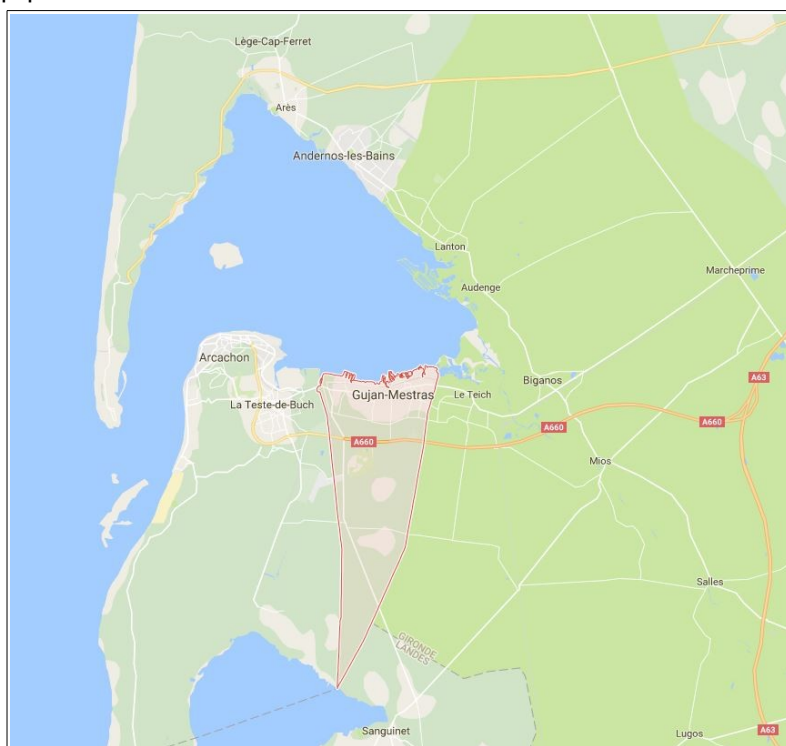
Lège-Cap-Ferret

Arès

Andernos-les-Bains

Lanton

Audenge

Marcheprime

Arcachon

Gujan-Mestras

La Teste-de-Buch

Le Teich

Biganos

A63

A660

A660

A660

Mios

Salles

GIRONDE

LANDES

Sanguinet

Lugos

A63